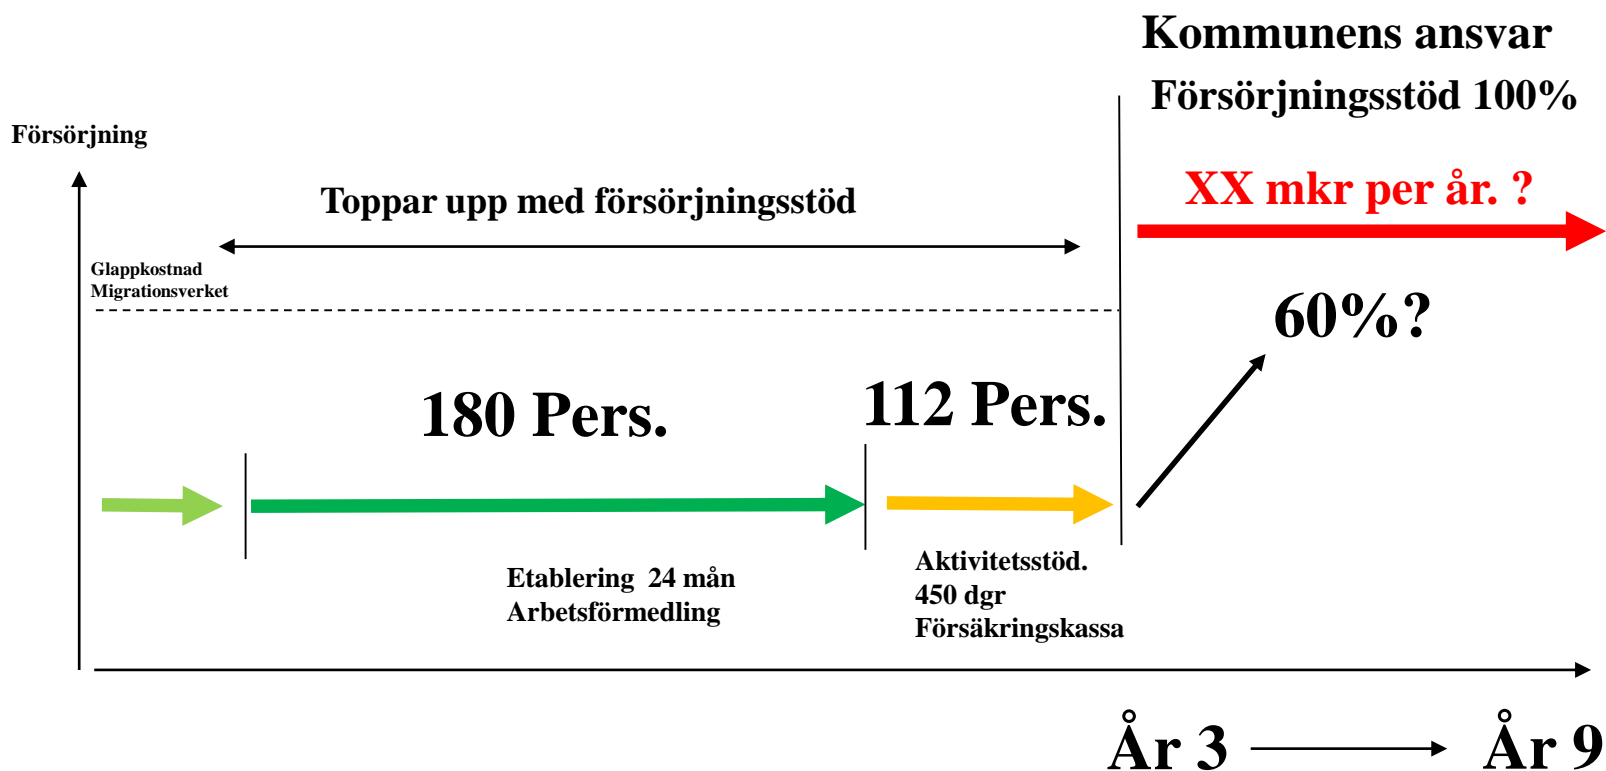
Kommunens ansvar
Försörjningsstöd 100%

Försörjning

Toppar upp med försörjningsstöd

XX mkr per år. ?

Glappkostnad
Migrationsverket

60%?

180 Pers.

112 Pers.

Etablering 24 mån
Arbetsförmedling

Aktivitetsstöd.
450 dgr
Försäkringskassa

År 3

År 9